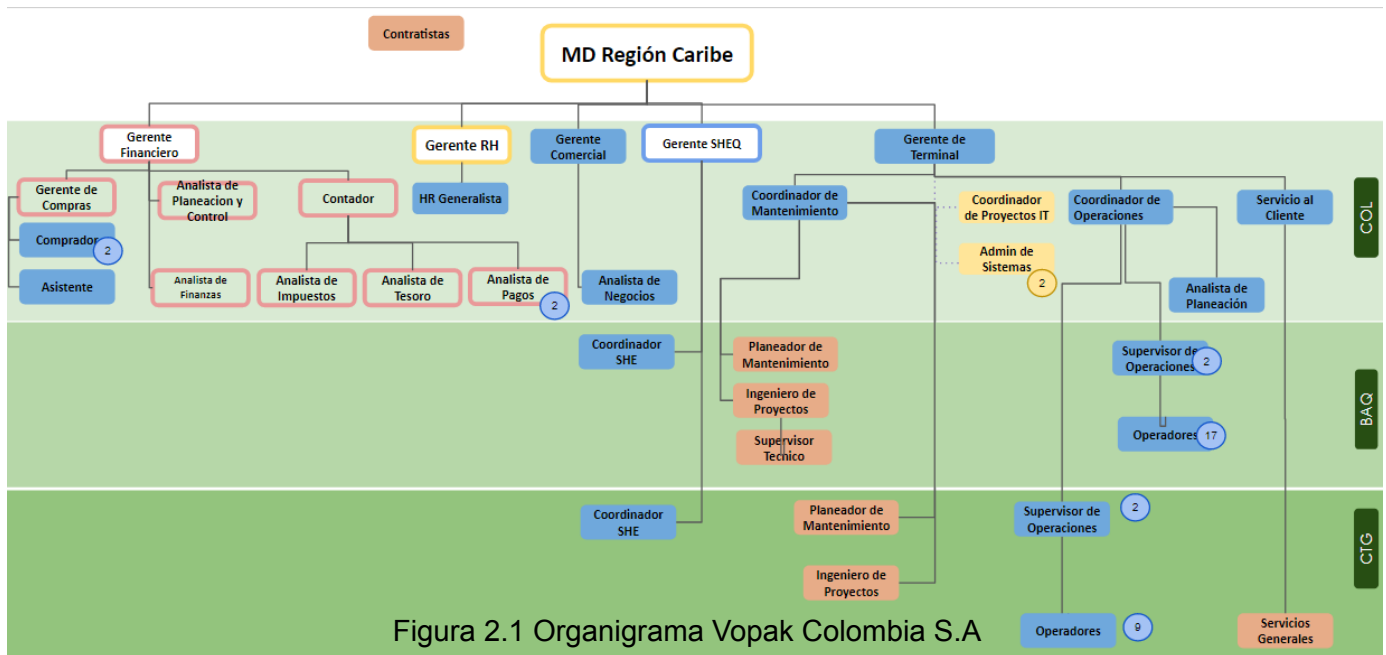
Contratistas

MD Región Caribe

Gerente Financiero

Gerente RH

Gerente Comercial

Gerente SHEQ

Gerente de Terminal

Gerente de Compras

Comprador 2

Asistente

Analista de Planeacion y Control

Analista de Finanzas

Contador

Analista de Impuestos

Analista de Tesoro

Analista de Pagos 2

HR Generalista

Analista de Negocios

Coordinador de Mantenimiento

Coordinador de Proyectos IT

Admin de Sistemas 2

Coordinador de Operaciones

Servicio al Cliente

Analista de Planeación

COL

Coordinador SHE

Planeador de Mantenimiento

Ingeniero de Proyectos

Supervisor Tecnico

Supervisor de Operaciones 2

Operadores 17

BAQ

Coordinador SHE

Planeador de Mantenimiento

Ingeniero de Proyectos

Supervisor de Operaciones 2

Operadores 9

Servicios Generales

CTG

Figura 2.1 Organigrama Vopak Colombia S.A